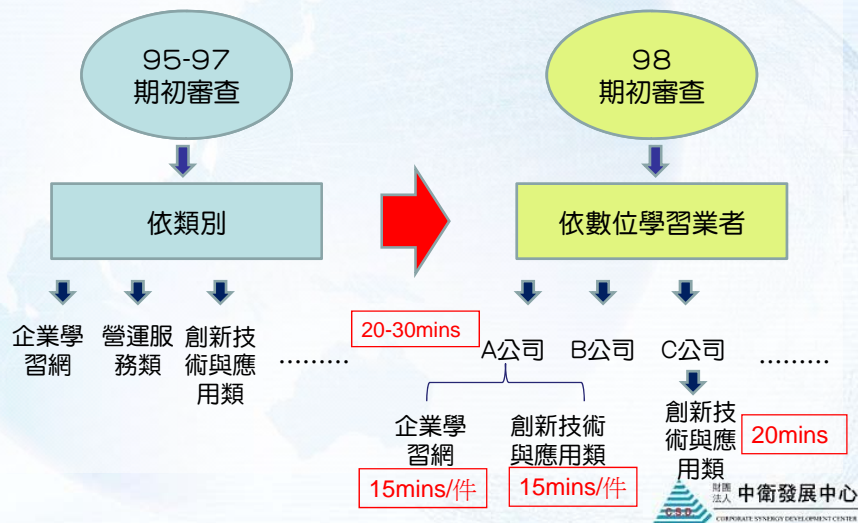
95-97
期初審查

依類別

企業學習網

營運服務類

創新技術與應用類

………

98
期初審查

依數位學習業者

20-30mins

A公司

B公司

C公司

………

企業學習網

創新技術與應用類

創新技術與應用類

20mins

15mins/件

15mins/件

財團法人 中衛發展中心

CSD

CORPORATE SYNERGY DEVELOPMENT CENTER